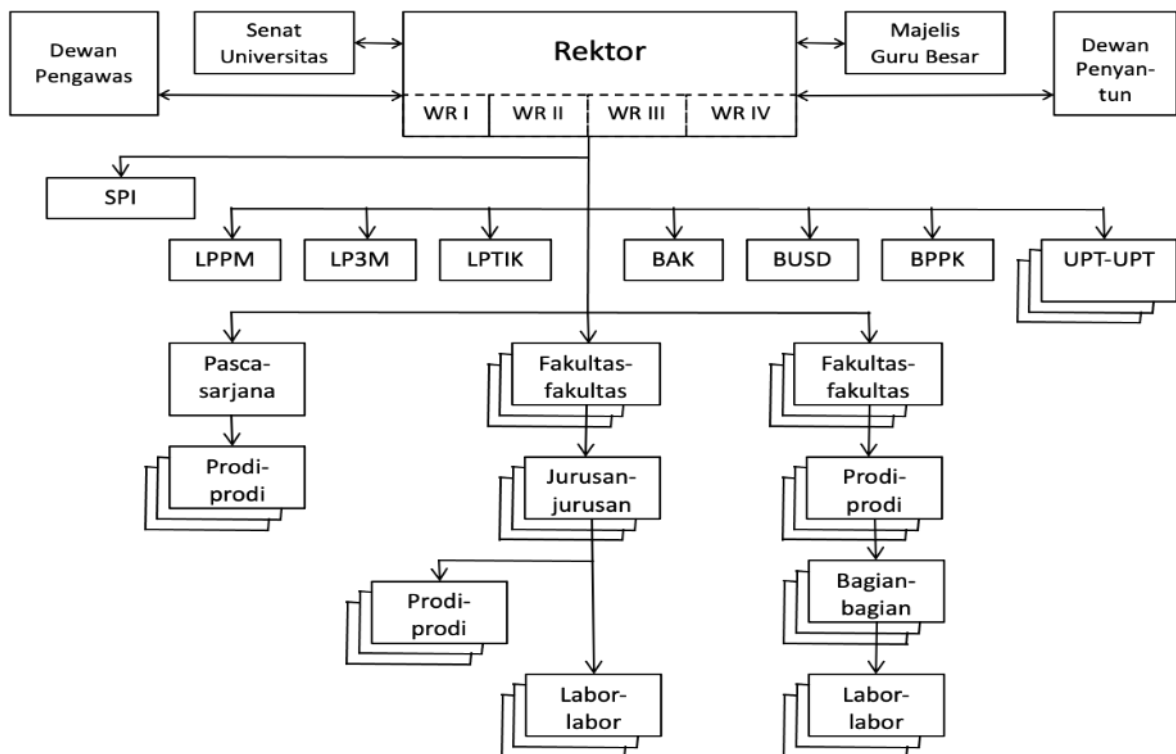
Dewan Pengawas

Senat Universitas

Rektor

WR I
WR II
WR III
WR IV

Majelis Guru Besar

Dewan Penyantun

SPI

LPPM
LP3M
LPTIK
BAK
BUSD
BPPK
UPT-UPT

Pascasarjana

Prodi-prodi

Fakultas-fakultas

Jurusan-jurusan

Prodi-prodi

Labor-labor

Fakultas-fakultas

Prodi-prodi

Bagian-bagian

Labor-labor